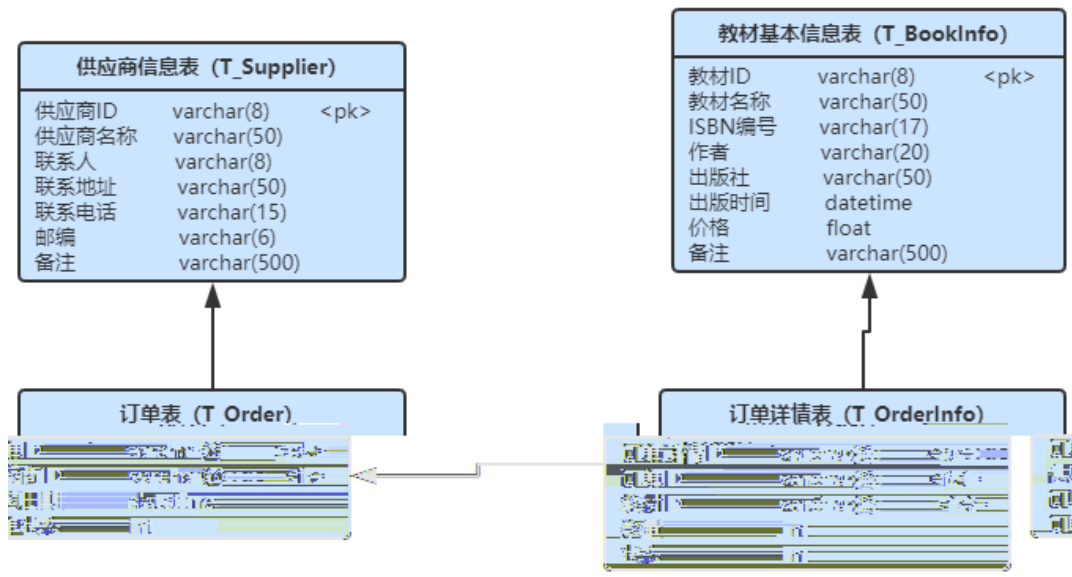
供应商信息表（T_Supplier）

| | | |
|---|---|---|
| 供应商ID | varchar(8) | <pk> |
| 供应商名称 | varchar(50) | |
| 联系人 | varchar(8) | |
| 联系地址 | varchar(50) | |
| 联系电话 | varchar(15) | |
| 邮编 | varchar(6) | |
| 备注 | varchar(500) | |

教材基本信息表（T_BookInfo）

| | | |
|---|---|---|
| 教材ID | varchar(8) | <pk> |
| 教材名称 | varchar(50) | |
| ISBN编号 | varchar(17) | |
| 作者 | varchar(20) | |
| 出版社 | varchar(50) | |
| 出版时间 | datetime | |
| 价格 | float | |
| 备注 | varchar(500) | |

订单表（T_Order）

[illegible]

订单详情表（T_OrderInfo）

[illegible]